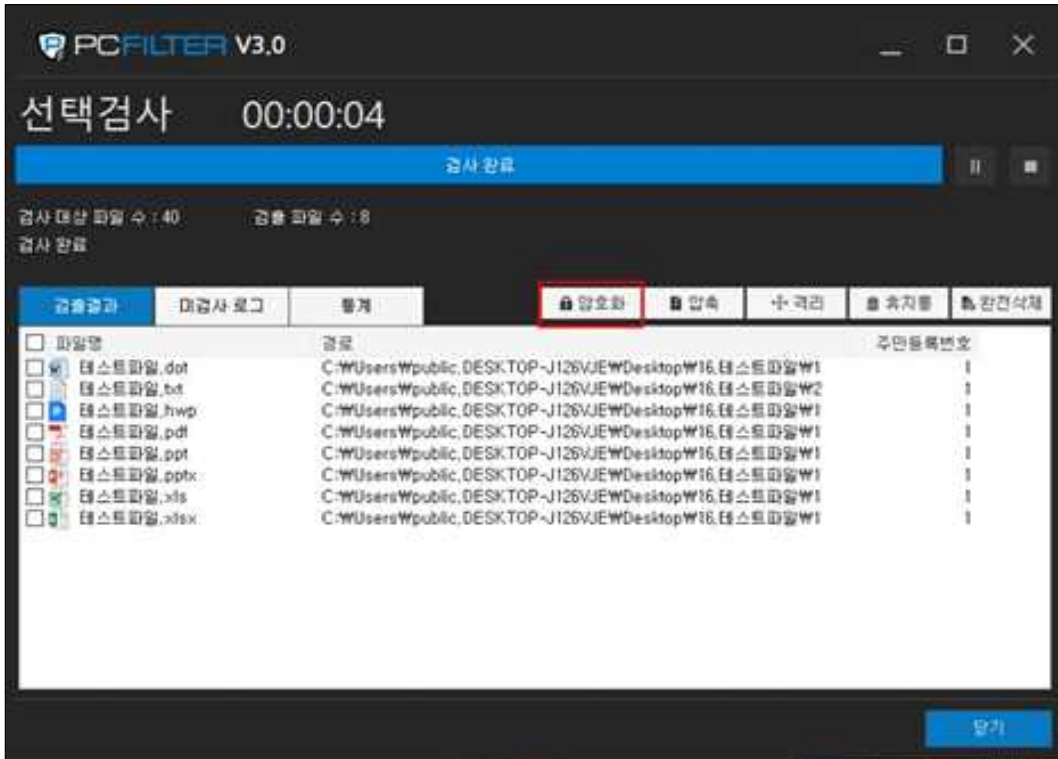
PCFILTER V3.0

선택검사 00:00:04

검사 완료

검사 대상 파일 수 : 40 검출 파일 수 : 8
검사 완료

검출결과 미검사 로그 통계

암호화 압축 격리 휴지통 완전삭제

| 파일명 | 경로 | 주민등록번호 |
|---|---|---|
| 테스트파일.dot | C:₩Users₩public.DESKTOP-J126VJE₩Desktop₩16.테스트파일₩1 | 1 |
| 테스트파일.txt | C:₩Users₩public.DESKTOP-J126VJE₩Desktop₩16.테스트파일₩2 | 1 |
| 테스트파일.hwp | C:₩Users₩public.DESKTOP-J126VJE₩Desktop₩16.테스트파일₩1 | 1 |
| 테스트파일.pdf | C:₩Users₩public.DESKTOP-J126VJE₩Desktop₩16.테스트파일₩1 | 1 |
| 테스트파일.ppt | C:₩Users₩public.DESKTOP-J126VJE₩Desktop₩16.테스트파일₩1 | 1 |
| 테스트파일.pptx | C:₩Users₩public.DESKTOP-J126VJE₩Desktop₩16.테스트파일₩1 | 1 |
| 테스트파일.xls | C:₩Users₩public.DESKTOP-J126VJE₩Desktop₩16.테스트파일₩1 | 1 |
| 테스트파일.xlsx | C:₩Users₩public.DESKTOP-J126VJE₩Desktop₩16.테스트파일₩1 | 1 |

닫기